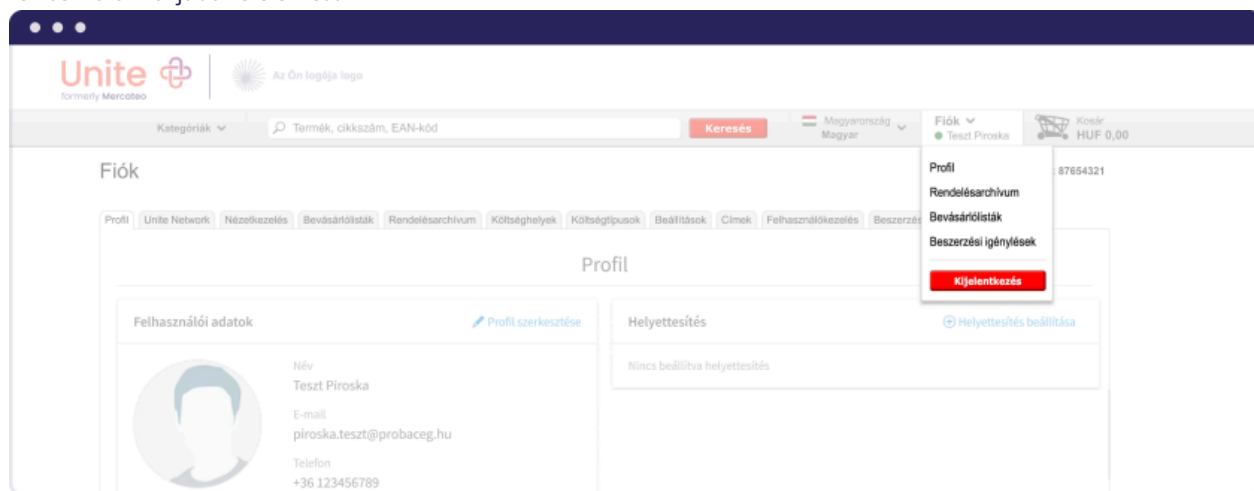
Unite
formerly Mercateo

Az Ön logója logo

Kategóriák
Termék, cikkszám, EAN-kód
Keresés
Magyarország
Magyar
Fiók
Teszt Piroska
Kosár
HUF 0,00

Fiók
87654321

Profil
Rendelésarchívum
Bevásárlólisták
Beszerzési igénylések
Kijelentkezés

Profil | Unite Network | Nézetkezelés | Bevásárlólisták | Rendelésarchívum | Költséghelyek | Költségtípusok | Beállítások | Címek | Felhasználókezelés | Beszerzé

Profil

Felhasználói adatok
Profil szerkesztése

Név
Teszt Piroska
E-mail
piroska.teszt@probaceg.hu
Telefon
+36 123456789

Helyettesítés
Helyettesítés beállítása
Nincs beállítva helyettesítés